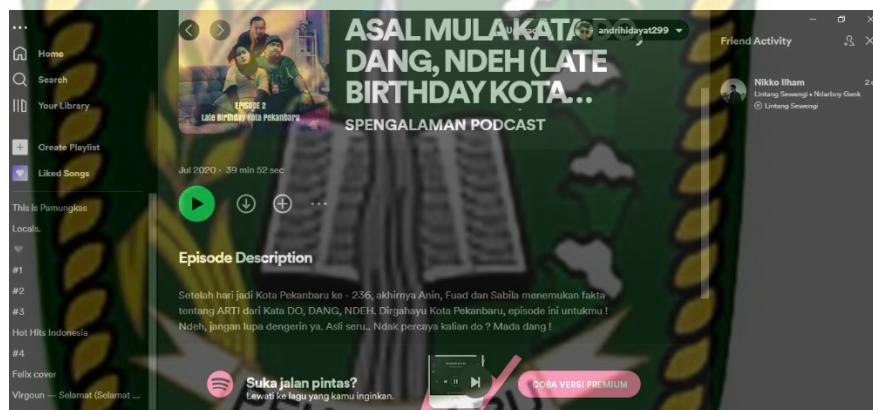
...

Home

Search

Your Library

Create Playlist

Liked Songs

This is Pamungkas

Locals.

♥

#1

#2

#3

Hot Hits Indonesia

#4

Felix cover

Virgoun — Selamat (Selamat ...

EPISODE 2
Late Birthday Kota Pekanbaru

ASAL MULA KATA DO, DANG, NDEH (LATE BIRTHDAY KOTA...

andrihidayat299

SPENGALAMAN PODCAST

Jul 2020 · 39 min 52 sec

Episode Description

Setelah hari jadi Kota Pekanbaru ke - 236, akhirnya Anin, Fuad dan Sabila menemukan fakta tentang ARTI dari Kata DO, DANG, NDEH. Dirgahayu Kota Pekanbaru, episode ini untukmu ! Ndeh, jangan lupa dengerin ya. Asli seru.. Ndak percaya kalian do ? Mada dang !

Suka jalan pintas?
Lewati ke lagu yang kamu inginkan.

COBA VERSI PREMIUM

Friend Activity

Nikko Ilham
Lintang Sewengi • Ndarboy Genk
Lintang Sewengi